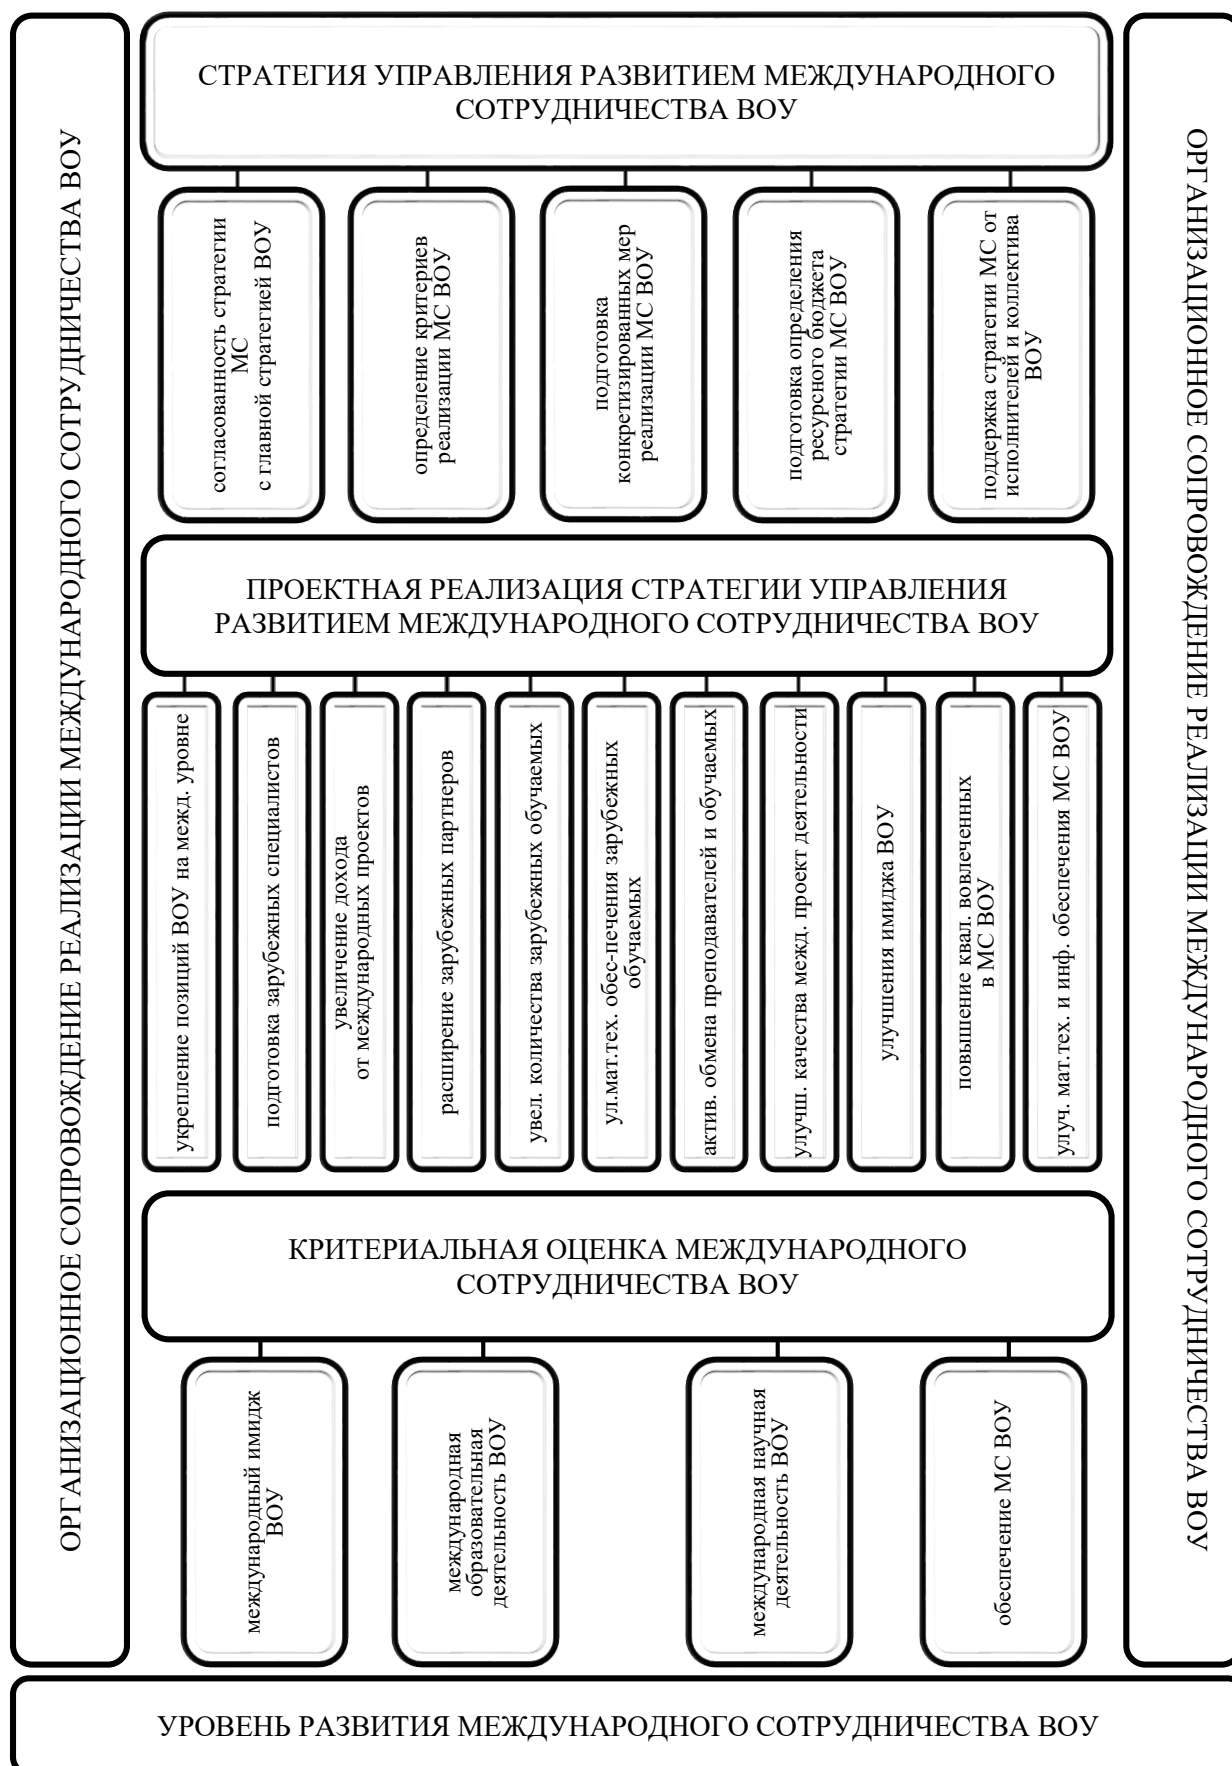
ОРГАНИЗАЦИОННОЕ СОПРОВОЖДЕНИЕ РЕАЛИЗАЦИИ МЕЖДУНАРОДНОГО СОТРУДНИЧЕСТВА ВОУ

СТРАТЕГИЯ УПРАВЛЕНИЯ РАЗВИТИЕМ МЕЖДУНАРОДНОГО СОТРУДНИЧЕСТВА ВОУ

согласованность стратегии МС с главной стратегией ВОУ

определение критериев реализации МС ВОУ

подготовка конкретизированных мер реализации МС ВОУ

подготовка определения ресурсного бюджета стратегии МС ВОУ

поддержка стратегии МС от исполнителей и коллектива ВОУ

ПРОЕКТНАЯ РЕАЛИЗАЦИЯ СТРАТЕГИИ УПРАВЛЕНИЯ РАЗВИТИЕМ МЕЖДУНАРОДНОГО СОТРУДНИЧЕСТВА ВОУ

укрепление позиций ВОУ на межд. уровне

подготовка зарубежных специалистов

увеличение дохода от международных проектов

расширение зарубежных партнеров

увел. количества зарубежных обучаемых

ул.мат.тех. обес-печения зарубежных обучаемых

актив. обмена преподавателей и обучаемых

улучш. качества межд. проект деятельности

улучшения имиджа ВОУ

повышение квал. вовлеченных в МС ВОУ

улуч. мат.тех. и инф. обеспечения МС ВОУ

КРИТЕРИАЛЬНАЯ ОЦЕНКА МЕЖДУНАРОДНОГО СОТРУДНИЧЕСТВА ВОУ

международный имидж ВОУ

международная образовательная деятельность ВОУ

международная научная деятельность ВОУ

обеспечение МС ВОУ

ОРГАНИЗАЦИОННОЕ СОПРОВОЖДЕНИЕ РЕАЛИЗАЦИИ МЕЖДУНАРОДНОГО СОТРУДНИЧЕСТВА ВОУ

УРОВЕНЬ РАЗВИТИЯ МЕЖДУНАРОДНОГО СОТРУДНИЧЕСТВА ВОУ